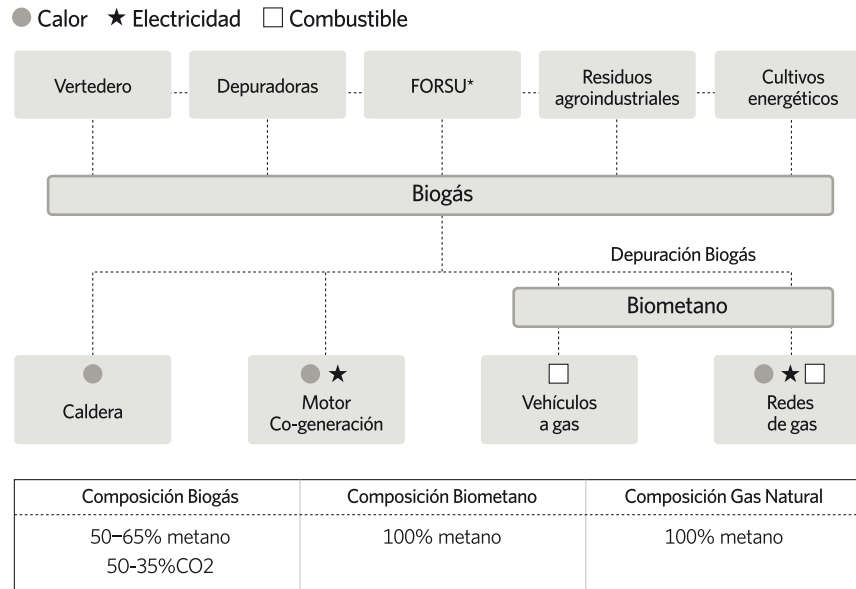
● Calor ★ Electricidad □ Combustible

Vertedero

Depuradoras

FORSU*

Residuos agroindustriales

Cultivos energéticos

Biogás

Depuración Biogás

Biometano

●
Caldera

● ★
Motor Co-generación

□
Vehículos a gas

● ★ □
Redes de gas

| Composición Biogás | Composición Biometano | Composición Gas Natural |
|---|---|---|
| 50–65% metano 50-35%CO2 | 100% metano | 100% metano |